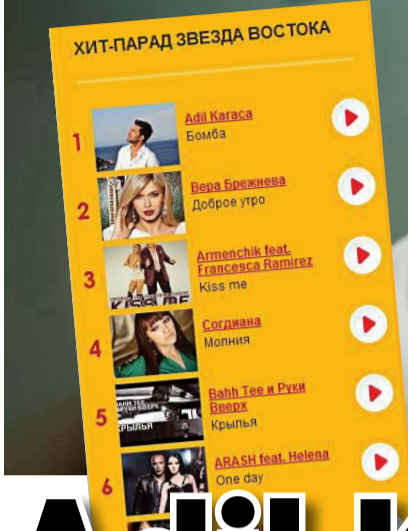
ХИТ-ПАРАД ЗВЕЗДА ВОСТОКА

1 Adil Karaca
Бомба

2 Вера Брежнева
Доброе утро

3 Armenchik feat. Francesca Ramirez
Kiss me

4 Согдиана
Молния

5 Bahh Tee и Руки Вверх
Крылья

6 ARASH feat. Helena
One day